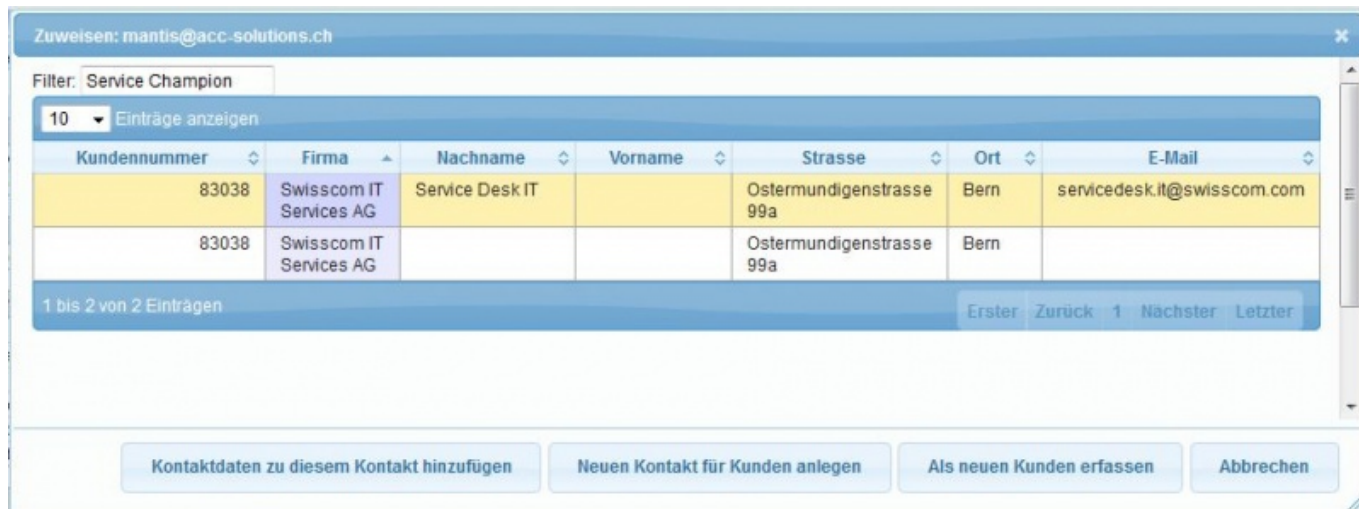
Zuweisen: mantis@acc-solutions.ch

Filter: Service Champion

10 Einträge anzeigen

| Kundennummer | Firma | Nachname | Vorname | Strasse | Ort | E-Mail |
|---|---|---|---|---|---|---|
| 83038 | Swisscom IT Services AG | Service Desk IT | | Ostermundigenstrasse 99a | Bern | servicedesk.it@swisscom.com |
| 83038 | Swisscom IT Services AG | | | Ostermundigenstrasse 99a | Bern | |

1 bis 2 von 2 Einträgen

Erster Zurück 1 Nächster Letzter

Kontaktdaten zu diesem Kontakt hinzufügen

Neuen Kontakt für Kunden anlegen

Als neuen Kunden erfassen

Abbrechen